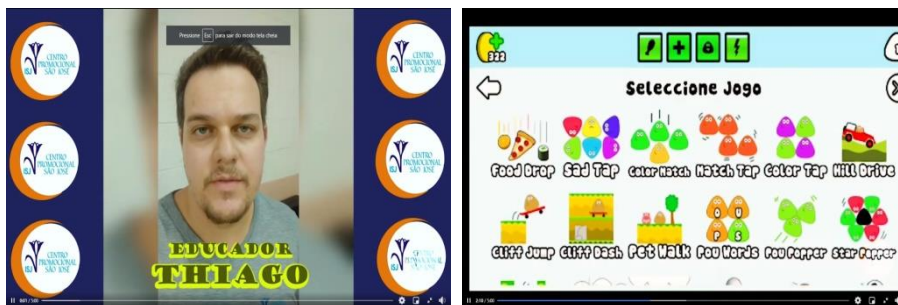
Pressione Esc para sair do modo tela cheia

CENTRO PROMOCIONAL SÃO JOSÉ

CENTRO PROMOCIONAL SÃO JOSÉ

CENTRO PROMOCIONAL SÃO JOSÉ

CENTRO PROMOCIONAL SÃO JOSÉ

CENTRO PROMOCIONAL SÃO JOSÉ

CENTRO PROMOCIONAL SÃO JOSÉ

EDUCADOR
THIAGO

322

Seleccione Jogo

Food Drop Sad Tap Color Match Match Tap Color Tap Hill Drive

Cliff Jump Cliff Dash Pet Walk Pou Words Pou Popper Star Popper